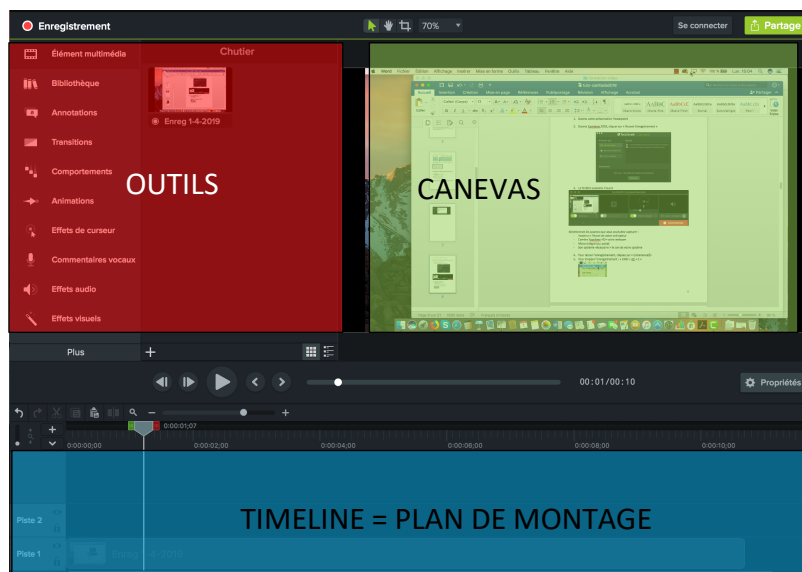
Enregistrement

70%

Se connecter

Partager

Élément multimédia

Chutier

Bibliothèque

Annotations

Transitions

Comportements

Animations

Effets de curseur

Commentaires vocaux

Effets audio

Effets visuels

Enreg 1-4-2019

OUTILS

CANEVAS

Plus

+

00:01/00:10

Propriétés

0:00:01;07

0:00:00;00

0:00:02;00

0:00:04;00

0:00:06;00

0:00:08;00

0:00:10;00

Piste 2

Piste 1

Enreg 1-4-2019

TIMELINE = PLAN DE MONTAGE